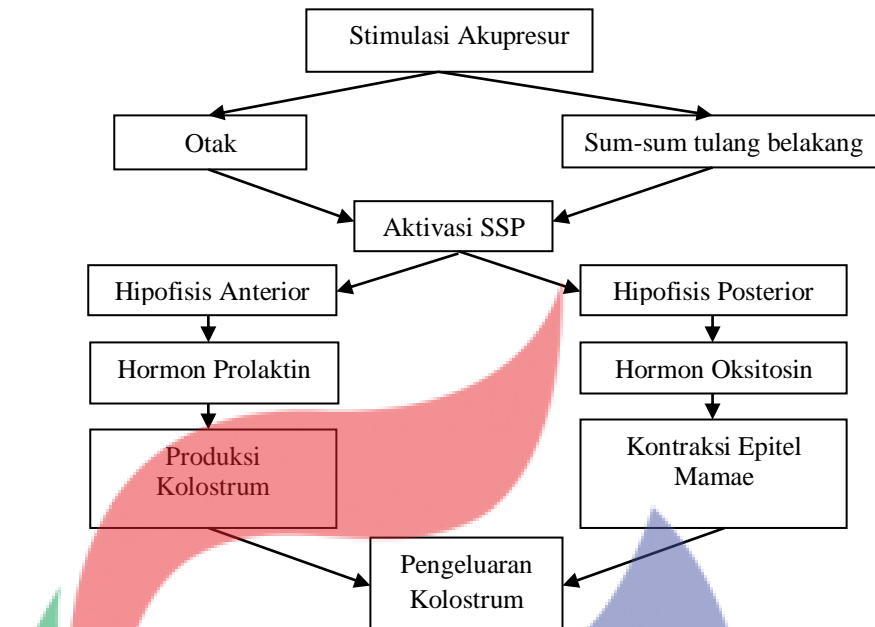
Stimulasi Akupresur

Otak

Sum-sum tulang belakang

Aktivasi SSP

Hipofisis Anterior

Hipofisis Posterior

Hormon Prolaktin

Hormon Oksitosin

Produksi Kolostrum

Kontraksi Epitel Mamae

Pengeluaran Kolostrum